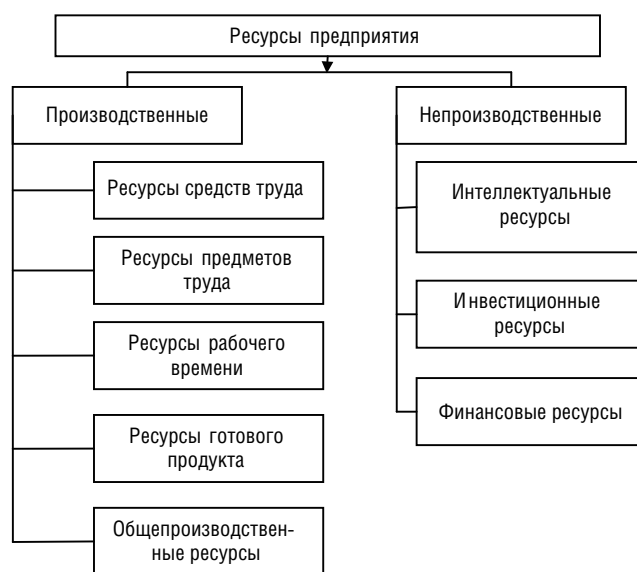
Ресурсы предприятия

Производственные

Ресурсы средств труда

Ресурсы предметов труда

Ресурсы рабочего времени

Ресурсы готового продукта

Общепроизводственные ресурсы

Непроизводственные

Интеллектуальные ресурсы

Инвестиционные ресурсы

Финансовые ресурсы